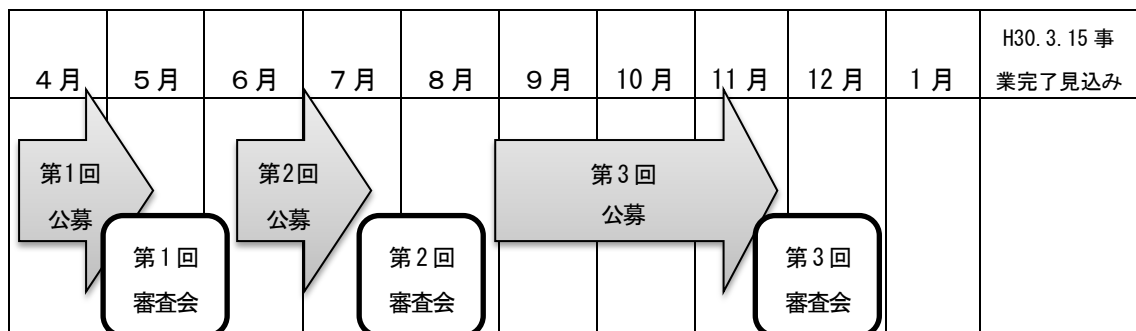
| 4月 | 5月 | 6月 | 7月 | 8月 | 9月 | 10月 | 11月 | 12月 | 1月 | H30.3.15事業完了見込み |
|---|---|---|---|---|---|---|---|---|---|---|
| 第1回公募 | 第1回審査会 | 第2回公募 | | 第2回審査会 | 第3回公募 | | | 第3回審査会 | | |